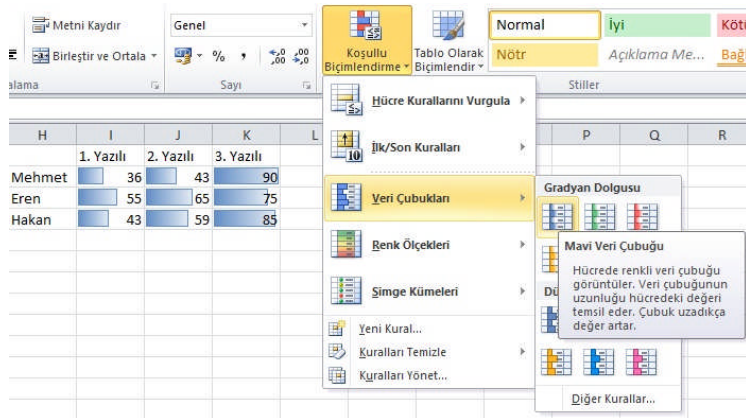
Metni Kaydır

Birleştir ve Ortala

alama

Genel

% ,

$^{,0}_{,00}$ $^{,00}_{,0}$

Sayı

Koşullu Biçimlendirme

Tablo Olarak Biçimlendir

Normal

İyi

Kötü

Nötr

Açıklama Me...

Bağ

Stiller

| H | I | J | K | L |
|---|---|---|---|---|
| | 1. Yazılı | 2. Yazılı | 3. Yazılı | |
| Mehmet | 36 | 43 | 90 | |
| Eren | 55 | 65 | 75 | |
| Hakan | 43 | 59 | 85 | |

P Q R

Hücre Kurallarını Vurgula

İlk/Son Kuralları

10

Veri Çubukları

Renk Ölçekleri

Simge Kümeleri

Yeni Kural...

Kuralları Temizle

Kuralları Yönet...

Gradyan Dolgusu

Mavi Veri Çubuğu

Hücrede renkli veri çubuğu görüntüler. Veri çubuğunun uzunluğu hücredeki değeri temsil eder. Çubuk uzadıkça değer artar.

Dü

Diğer Kurallar...